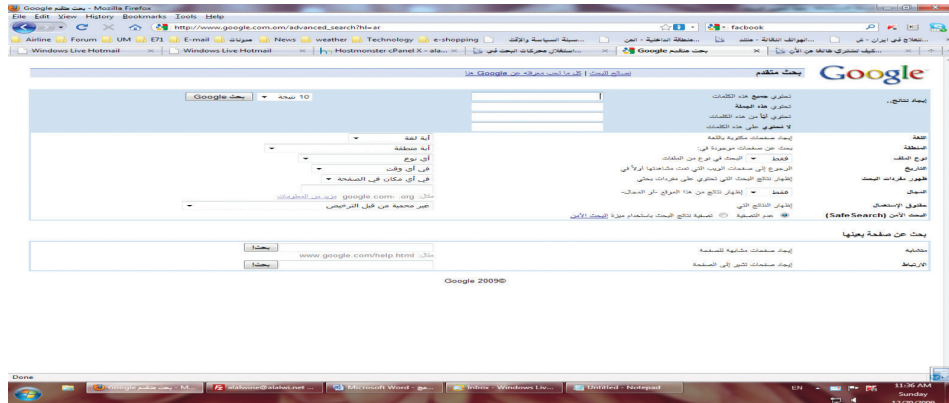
Google - بحث متقدم - Mozilla Firefox
File Edit View History Bookmarks Tools Help
http://www.google.com.om/advanced_search?hl=ar
facbook
Airline Forum UM E71 E-mail منتديات News weather Technology e-shopping سياسة وإقتصاد منطقة الداخلية - المن الهواتف النقالة - منتد ...تعاون في ايران - بي
Windows Live Hotmail Windows Live Hotmail Hostmonster cPanel X - ala... استغلال محركات البحث في ... Google بحث متقدم ...كيف تشتري هاتف من الأ...

Google بحث متقدم نصائح البحث | كل ما تحب معرفته عن Google هنا

إيجاد نتائج...
تحتوي جميع هذه الكلمات
تحتوي هذه الجملة
تحتوي أيًا من هذه الكلمات
لا تحتوي على هذه الكلمات
10 نتيجة بحث Google

اللغة إرجاع صفحات مكتوبة باللغة أية لغة
المنطقة بحث عن صفحات موجودة في: أية منطقة
نوع الملف فقط البحث في نوع من الملفات أي نوع
التاريخ الرجوع إلى صفحات الويب التي تمت مشاهدتها أولاً في في أي وقت
ظهور مفردات البحث إظهار نتائج البحث التي تحتوي على مفردات بحثي في أي مكان في الصفحة
النطاق فقط إظهار نتائج من هذا الموقع -أو المجال- مثال google.com, .org مزيد من المعلومات
حقوق الإستعمال إظهار النتائج التي غير محمية من قبل الترخيص
البحث الآمن (SafeSearch) عدم التصفية تصفية نتائج البحث باستخدام ميزة البحث الآمن

بحث عن صفحة بعينها
مشابهة إيجاد صفحات مشابهة للصفحة بحث
الارتباط إيجاد صفحات تشير إلى الصفحة مثال www.google.com/help.html بحث

Google 2009©

Done
Google بحث متقدم - M... alalwane@alalwi.net ... Microsoft Word - جو... Inbox - Windows Liv... Untitled - Notepad
EN 11:36 AM Sunday